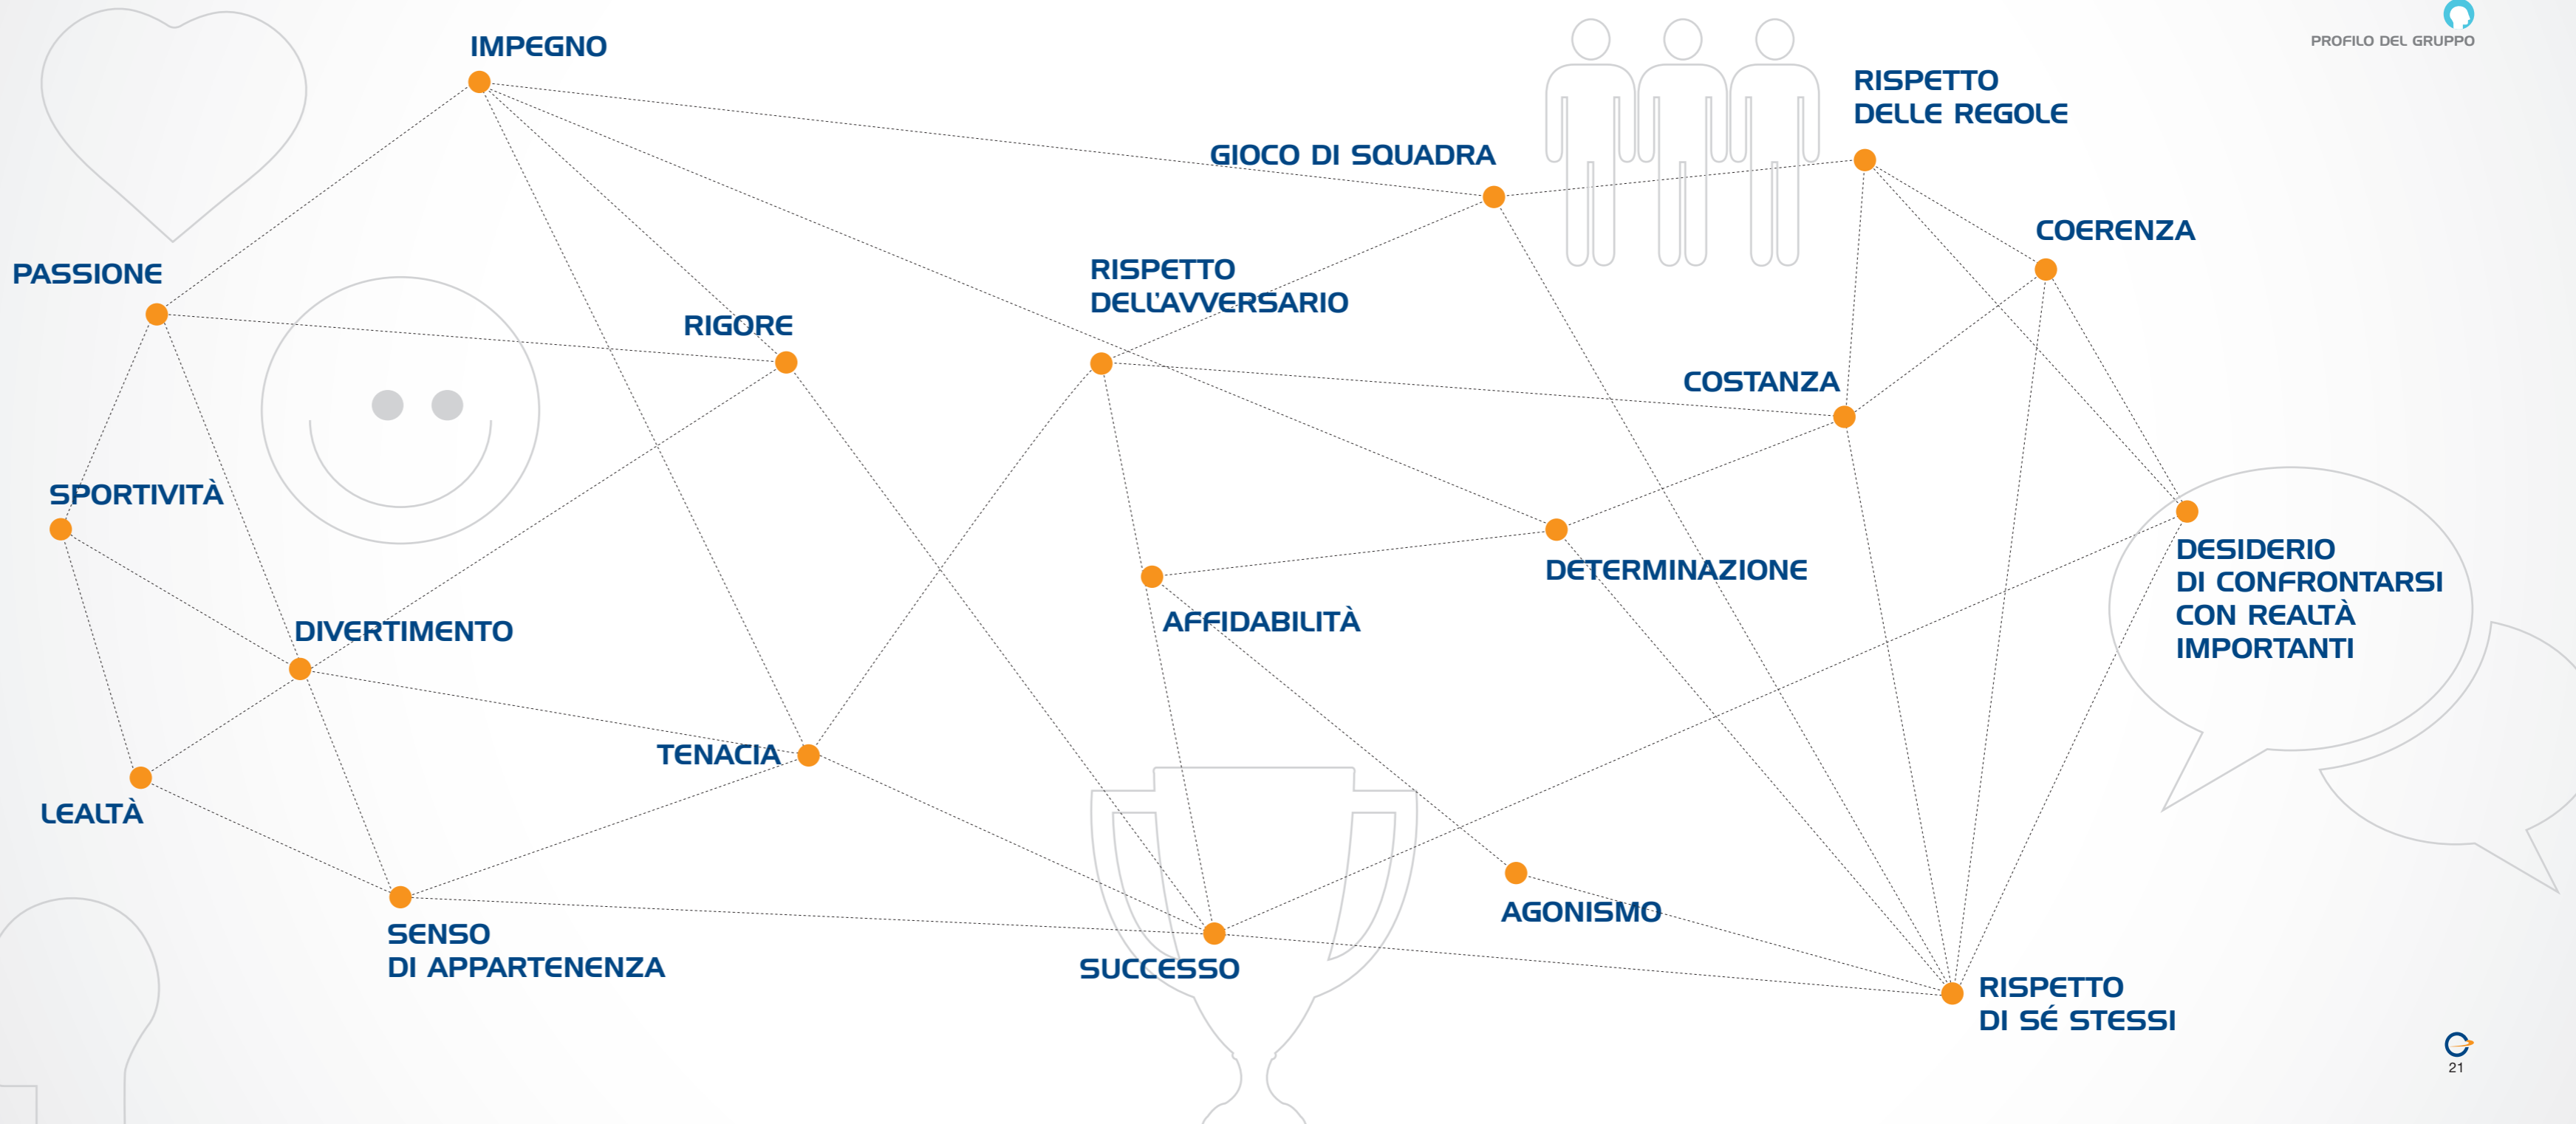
PROFILO DEL GRUPPO

IMPEGNO

RISPETTO DELLE REGOLE

GIOCO DI SQUADRA

COERENZA

PASSIONE

RISPETTO DELL'AVVERSARIO

RIGORE

COSTANZA

SPORTIVITÀ

DESIDERIO DI CONFRONTARSI CON REALTÀ IMPORTANTI

DETERMINAZIONE

AFFIDABILITÀ

DIVERTIMENTO

TENACIA

LEALTÀ

AGONISMO

SENSO DI APPARTENENZA

SUCCESSO

RISPETTO DI SÉ STESSI

21